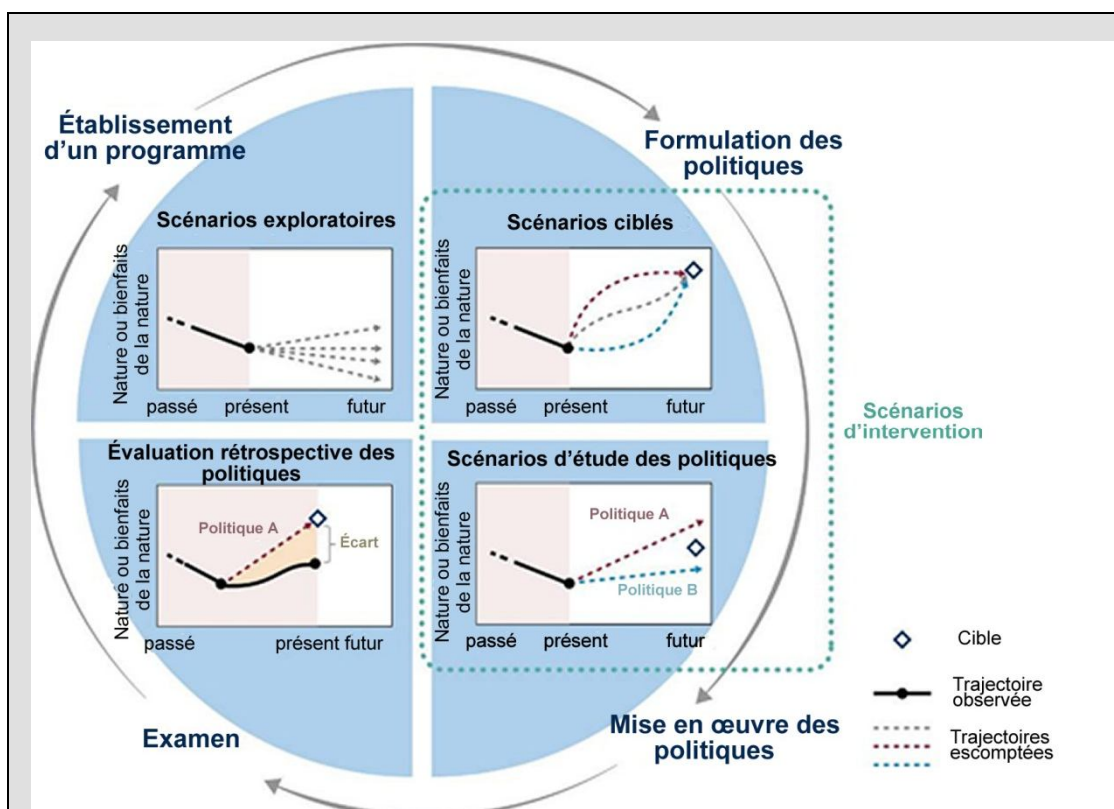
Établissement d'un programme

Formulation des politiques

Scénarios exploratoires

Nature ou bienfaits de la nature

passé présent futur

Scénarios ciblés

Nature ou bienfaits de la nature

passé présent futur

Scénarios d'intervention

Évaluation rétrospective des politiques

Politique A

Écart

Nature ou bienfaits de la nature

passé présent futur

Scénarios d'étude des politiques

Politique A

Politique B

Nature ou bienfaits de la nature

passé présent futur

Cible

Trajectoire observée

Trajectoires escomptées

Examen

Mise en œuvre des politiques